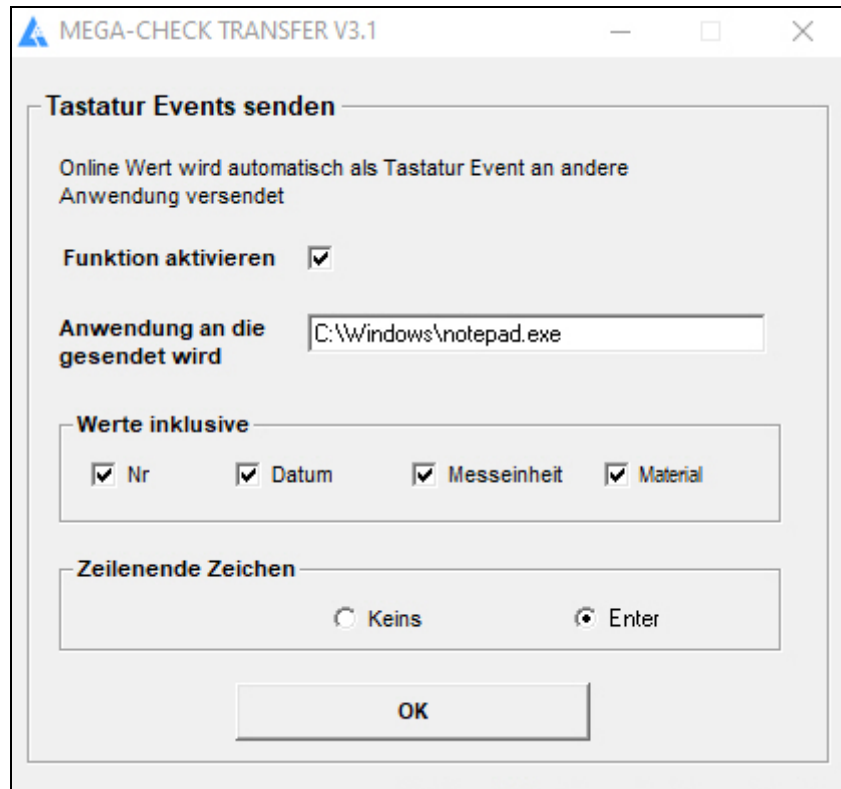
MEGA-CHECK TRANSFER V3.1

Tastatur Events senden

Online Wert wird automatisch als Tastatur Event an andere Anwendung versendet

Funktion aktivieren

Anwendung an die gesendet wird

C:\Windows\notepad.exe

Werte inklusive

Nr

Datum

Messeinheit

Material

Zeilenende Zeichen

Keins

Enter

OK